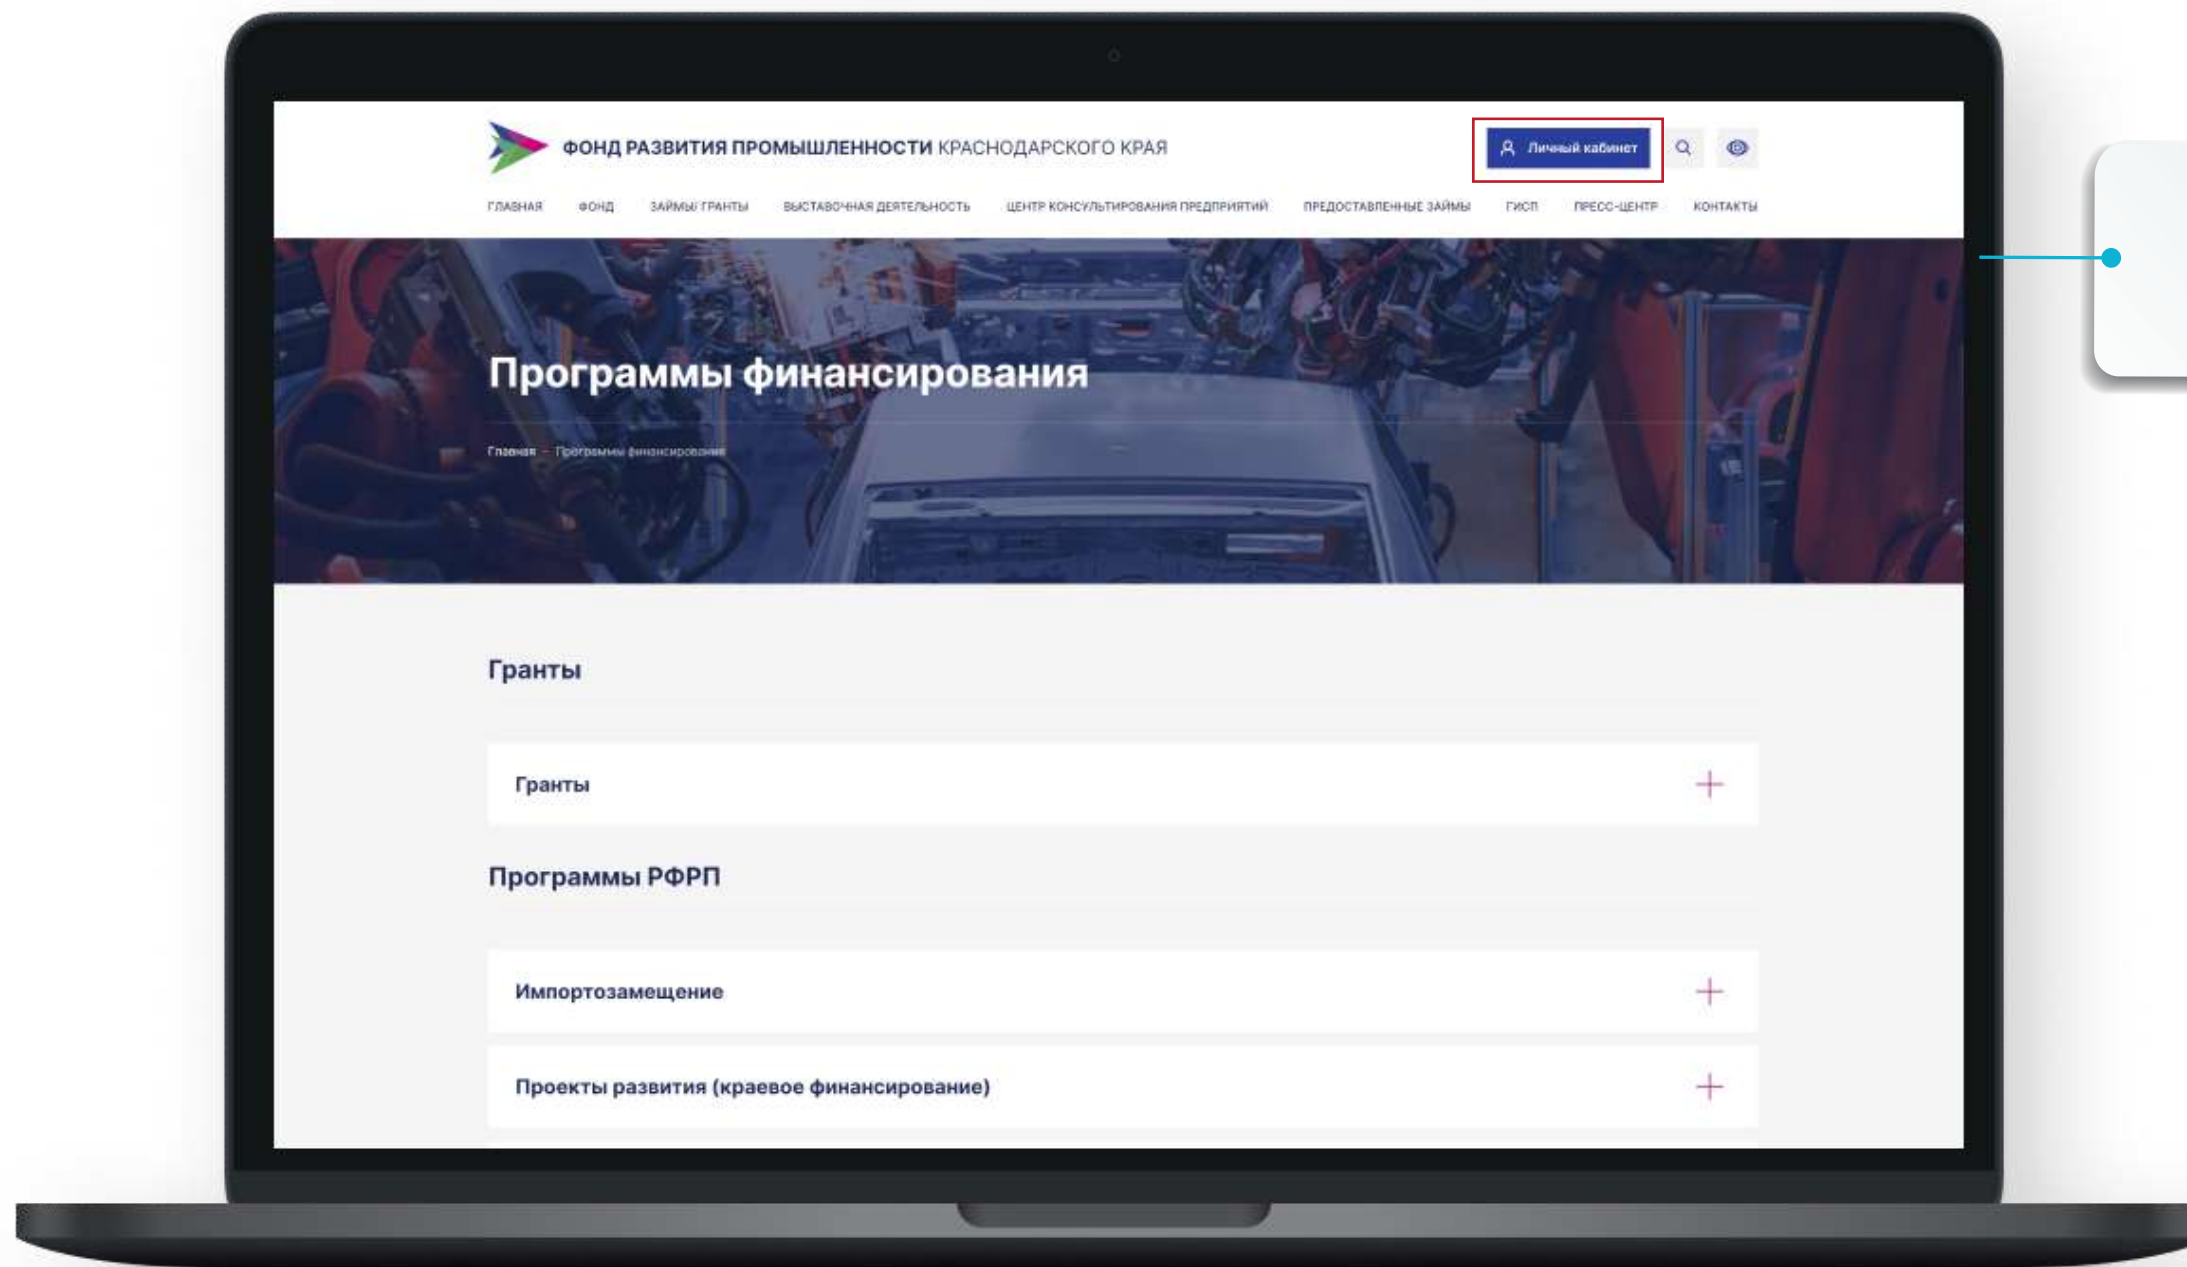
ФОНД РАЗВИТИЯ ПРОМЫШЛЕННОСТИ КРАСНОДАРСКОГО КРАЯ

Личный кабинет

ГЛАВНАЯ ФОНД ЗАЙМЫ/ ГРАНТЫ ВЫСТАВОЧНАЯ ДЕЯТЕЛЬНОСТЬ ЦЕНТР КОНСУЛЬТИРОВАНИЯ ПРЕДПРИЯТИЙ ПРЕДОСТАВЛЕННЫЕ ЗАЙМЫ ГИСП ПРЕСС-ЦЕНТР КОНТАКТЫ

Программы финансирования

Главная – Программы финансирования

Гранты

Гранты

Программы РФРП

Импортозамещение

Проекты развития (краевое финансирование)